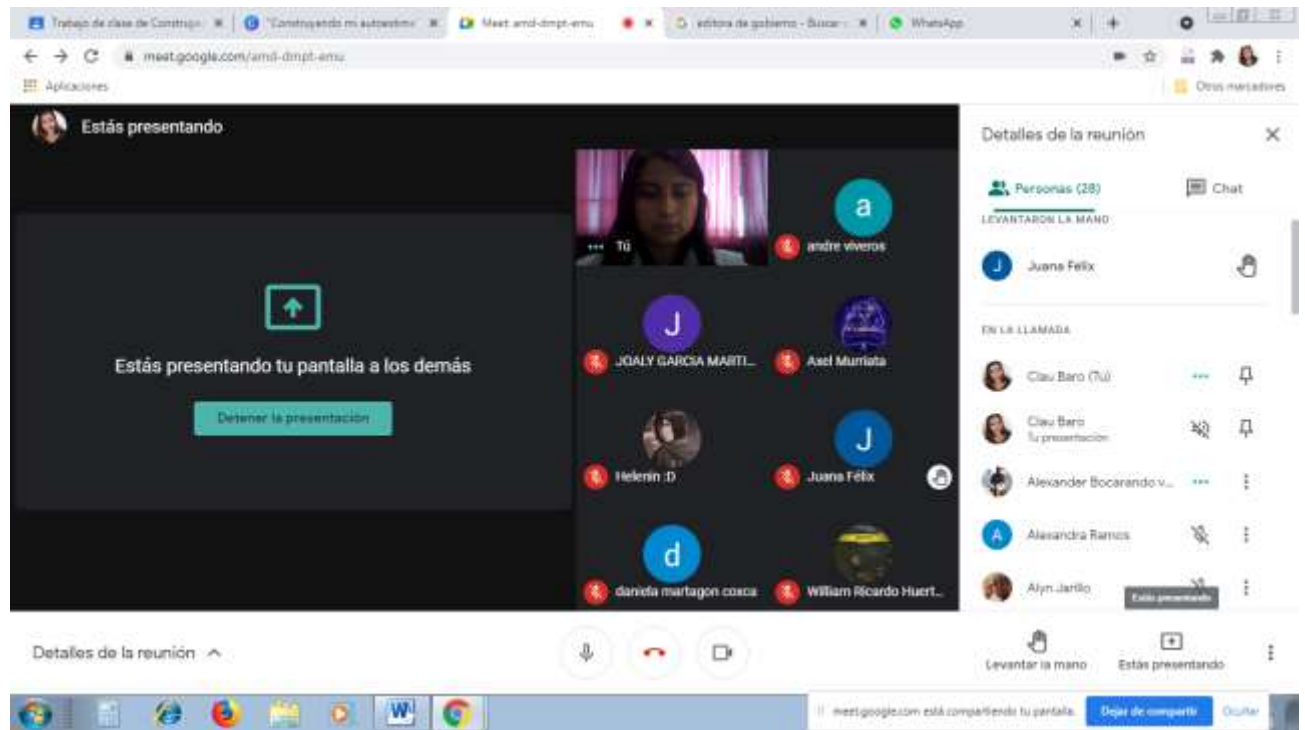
Trabajo de clase de Construy... | "Construyendo mi autoestima" | Meet amd-dmpt-emu | editora de gobierno - Buscar | WhatsApp

meet.google.com/amd-dmpt-emu

Aplicaciones

Otros marcadores

Estás presentando

Estás presentando tu pantalla a los demás

Detener la presentación

Tú

a

andre viveros

J

JOALY GARCIA MARTI...

Axel Murriata

Helenin :D

J

Juana Félix

d

daniela martagon coxca

William Ricardo Huert...

Detalles de la reunión

Personas (28)

Chat

LEVANTARON LA MANO

Juana Felix

EN LA LLAMADA

Clau Baro (Tú)

Clau Baro
Tu presentación

Alexander Bocarando v...

Alexandra Ramos

Alyn Jarillo

Estás presentando

Detalles de la reunión

Levantar la mano

Estás presentando

meet.google.com está compartiendo tu pantalla.

Dejar de compartir

Ocultar